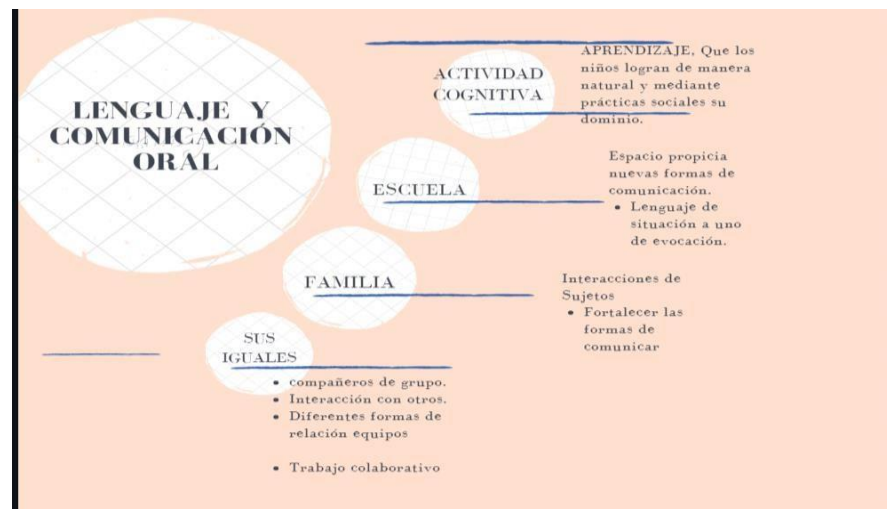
LENGUAJE Y COMUNICACIÓN ORAL

ACTIVIDAD COGNITIVA

APRENDIZAJE, Que los niños logran de manera natural y mediante prácticas sociales su dominio.

ESCUELA

Espacio propicia nuevas formas de comunicación.
• Lenguaje de situación a uno de evocación.

FAMILIA

Interacciones de Sujetos
• Fortalecer las formas de comunicar

SUS IGUALES

• compañeros de grupo.
• Interacción con otros.
• Diferentes formas de relación equipos

• Trabajo colaborativo